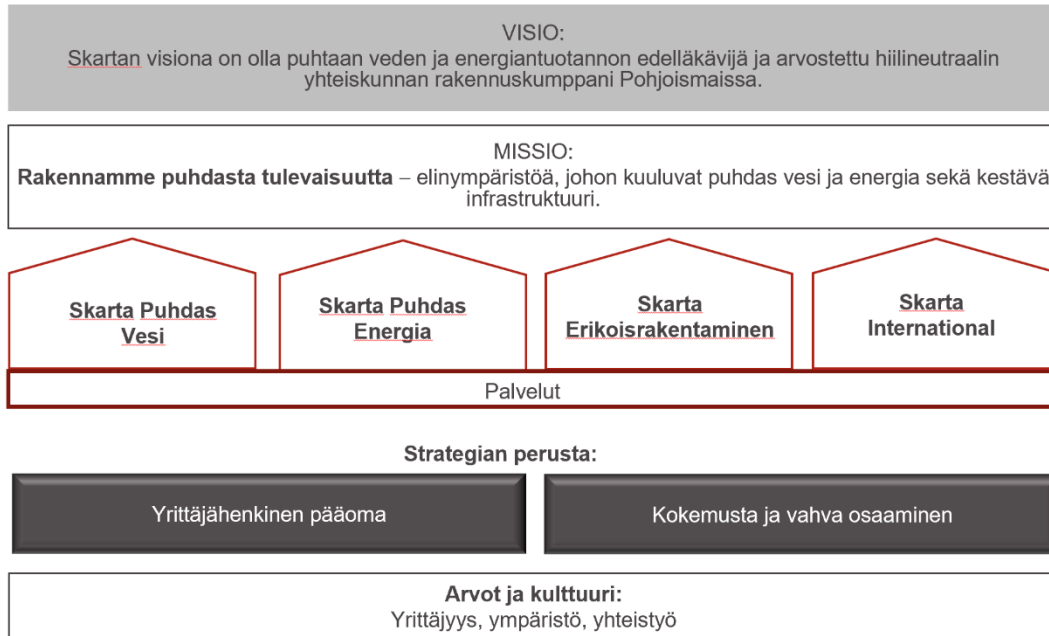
VISIO:
Skartan visiona on olla puhtaan veden ja energiantuotannon edelläkävijä ja arvostettu hiilineutraalin yhteiskunnan rakennuskumppani Pohjoismaissa.

MISSIO:
**Rakennamme puhdasta tulevaisuutta** – elinympäristöä, johon kuuluvat puhdas vesi ja energia sekä kestävä infrastruktuuri.

Skarta Puhdas Vesi

Skarta Puhdas Energia

Skarta Erikoisrakentaminen

Skarta International

Palvelut

Strategian perusta:

Yrittäjähenkinen pääoma

Kokemusta ja vahva osaaminen

Arvot ja kulttuuri:
Yrittäjyys, ympäristö, yhteistyö